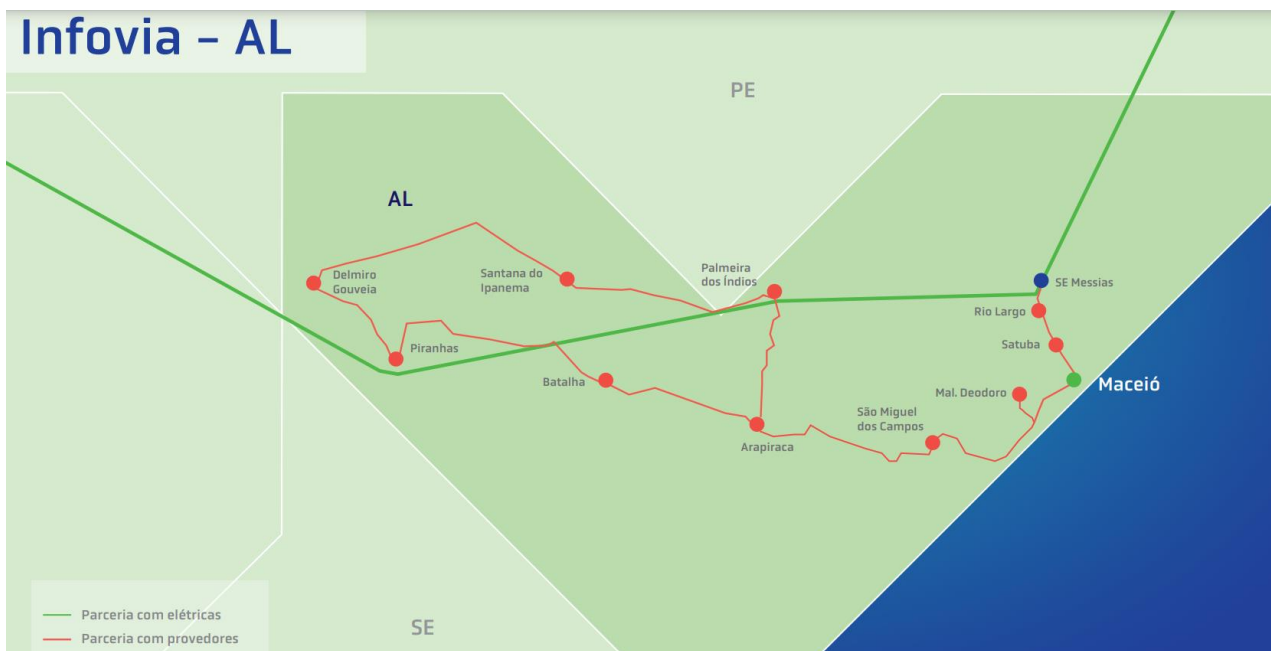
Infovia – AL

PE

AL

Delmiro Gouveia

Santana do Ipanema

Palmeira dos Índios

SE Messias

Rio Largo

Satuba

Maceió

Piranhas

Batalha

Mal. Deodoro

São Miguel dos Campos

Arapiraca

Parceria com elétricas
Parceria com provedores

SE